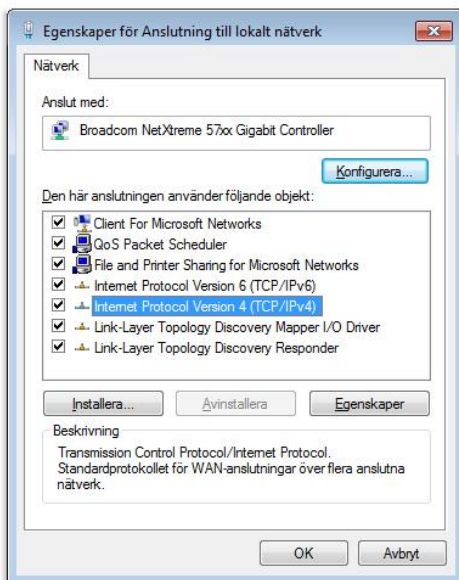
Egenskaper för Anslutning till lokalt nätverk

Nätverk

Anslut med:

Broadcom NetXtreme 57xx Gigabit Controller

Konfigurera...

Den här anslutningen använder följande objekt:

Client For Microsoft Networks
QoS Packet Scheduler
File and Printer Sharing for Microsoft Networks
Internet Protocol Version 6 (TCP/IPv6)
Internet Protocol Version 4 (TCP/IPv4)
Link-Layer Topology Discovery Mapper I/O Driver
Link-Layer Topology Discovery Responder

Installera...
Avinstallera
Egenskaper

Beskrivning

Transmission Control Protocol/Internet Protocol. Standardprotokollet för WAN-anslutningar över flera anslutna nätverk.

OK
Avbryt